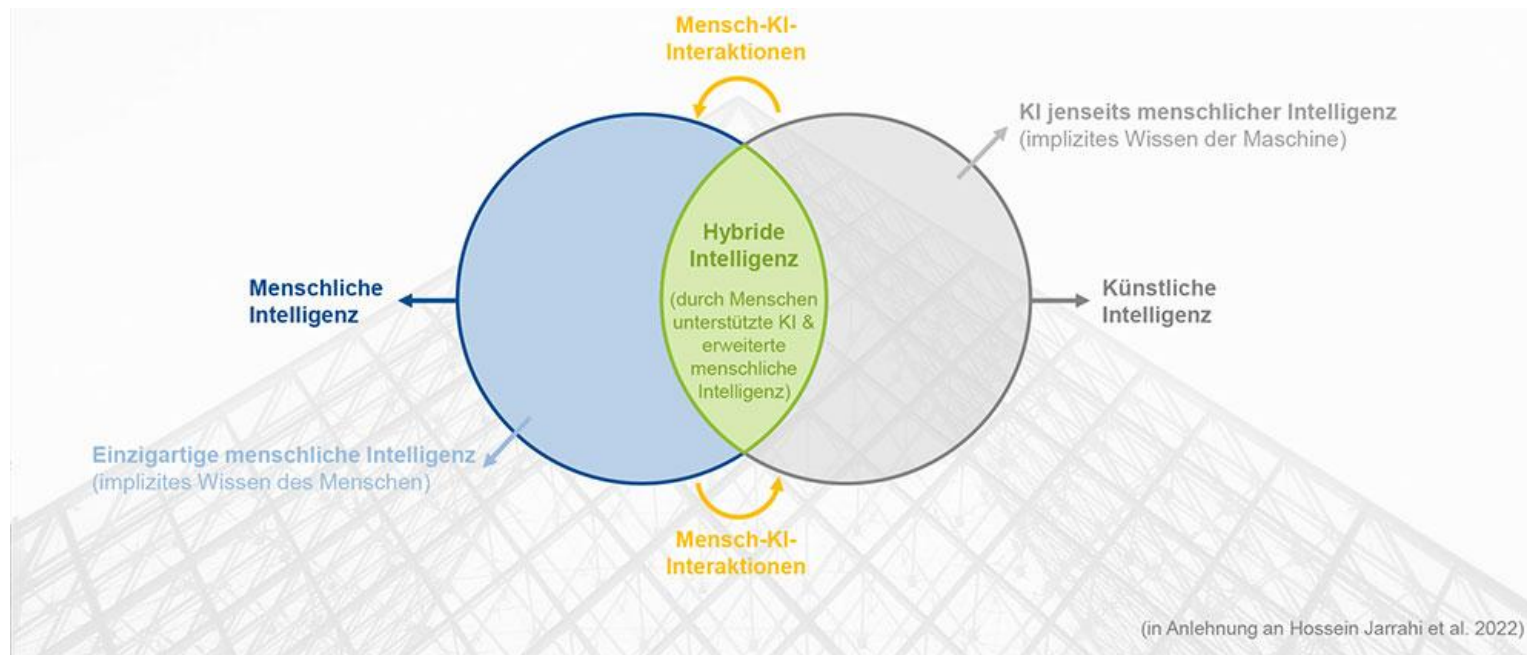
Mensch-KI-Interaktionen

KI jenseits menschlicher Intelligenz
(implizites Wissen der Maschine)

Hybride Intelligenz

(durch Menschen unterstützte KI & erweiterte menschliche Intelligenz)

Menschliche Intelligenz

Künstliche Intelligenz

Einzigartige menschliche Intelligenz
(implizites Wissen des Menschen)

Mensch-KI-Interaktionen

(in Anlehnung an Hossein Jarrahi et al. 2022)